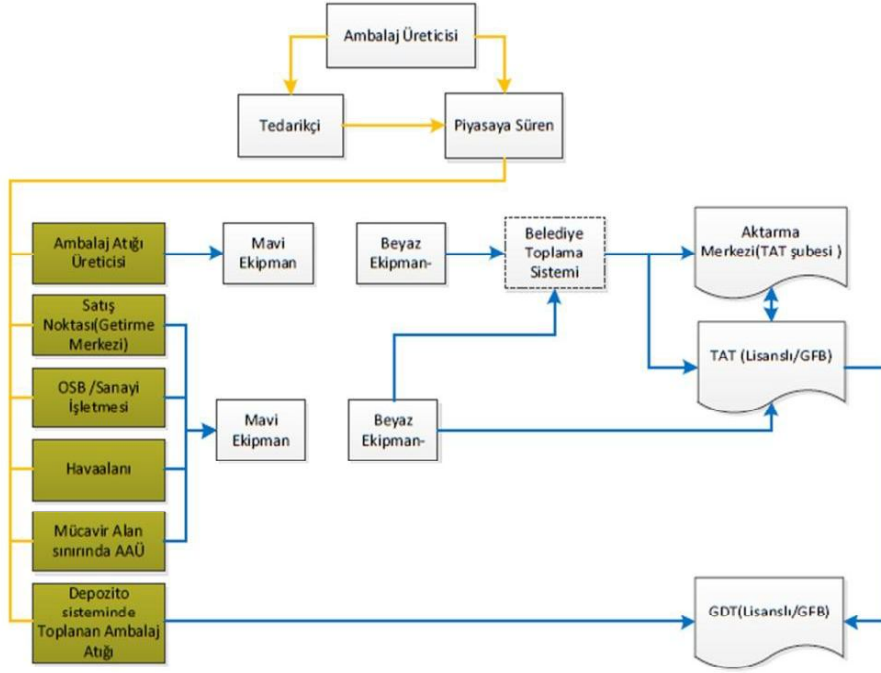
Ambalaj Üreticisi

Tedarikçi

Piyasaya Süren

Ambalaj Atığı Üreticisi

Mavi Ekipman

Beyaz Ekipman-

Belediye Toplama Sistemi

Aktarma Merkezi(TAT şubesi )

Satış Noktası(Getirme Merkezi)

TAT (Lisanslı/GFB)

OSB /Sanayi İşletmesi

Mavi Ekipman

Beyaz Ekipman-

Havaalanı

Mücavir Alan sınırında AAÜ

Depozito sisteminde Toplanan Ambalaj Atığı

GDT(Lisanslı/GFB)